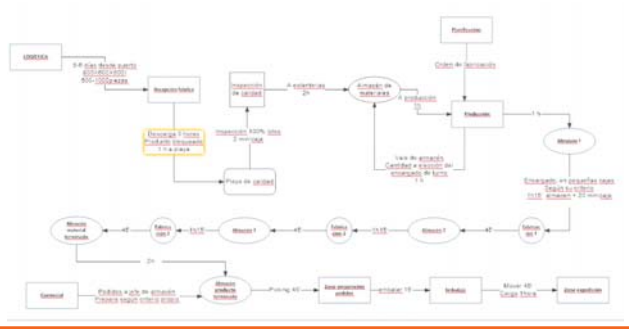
LOGÍSTICA

5-6 días desde puerto
200-400 cajas
400-1000 piezas

Inspección básica

Descarga 3 horas
Producto bloqueado
1 h a caja

Playa de calidad

Inspección de calidad

Inspección 100% lotes
2 min caja

4 estanterías
2 h

Almacén de materiales

A producción
1 h

Planificación

Orden de fabricación

Producción

Vale de almacén
Cantidad + elección del encargado de turno
1 h

1 h

Almacén 1

Empaquetado en pequeñas cajas
Según su criterio
FIFO almacén + 30 min caja

Fabricación 1

Almacén 2

FIFO

Fabricación 2

Almacén 3

FIFO

Fabricación 3

Almacén material terminado

2 h

Comercial

Pedidos a jefe de almacén
Prepara según criterio propio

Almacén producto terminado

Picking 4 h

Zona preparación pedidos

embalar 1 h

Embalaje

Mover 4 h
Carga Trans

Zona expedición